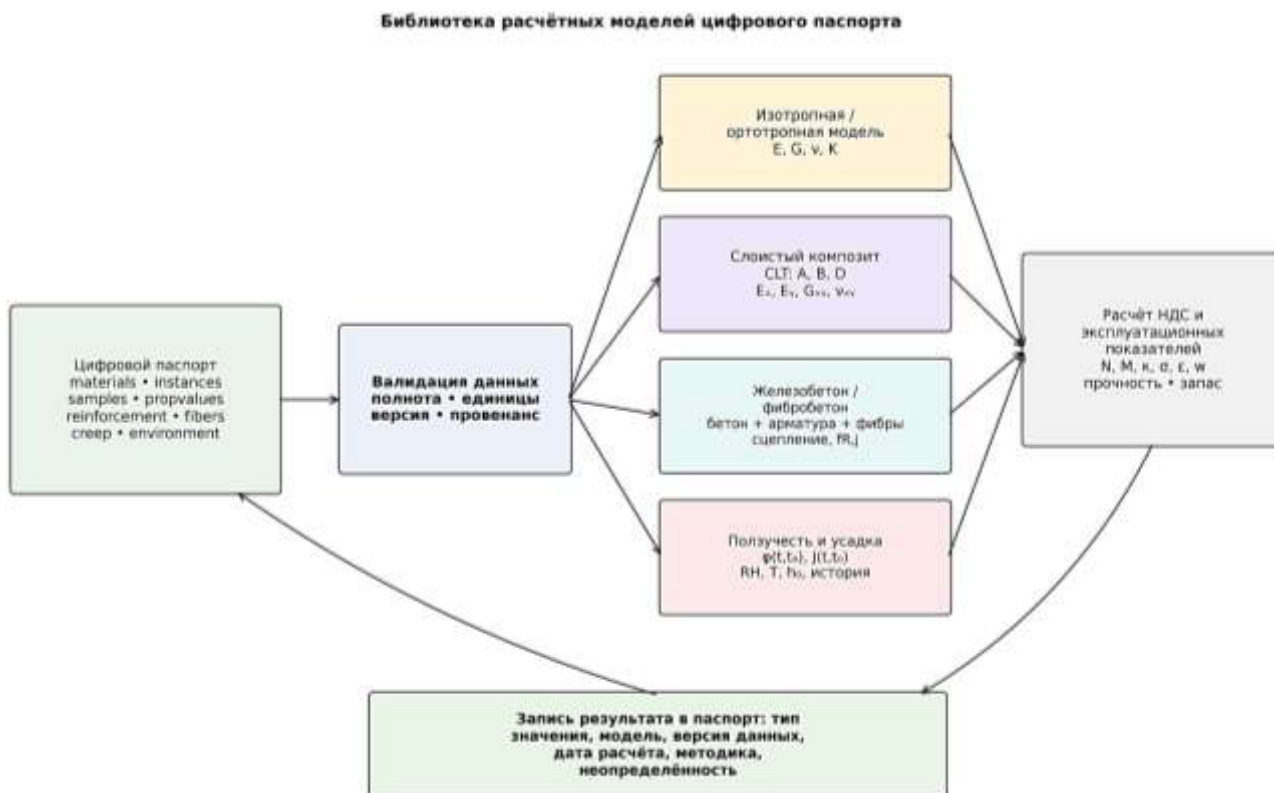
Библиотека расчётных моделей цифрового паспорта

Цифровой паспорт
materials • instances
samples • propvalues
reinforcement • fibers
creep • environment

Валидация данных
полнота • единицы
версия • провенанс

Изотропная /
ортотропная модель
E, G, ν, K

Слоистый композит
CLT: A, B, D
$E_x$, $E_y$, $G_{xy}$, $\nu_{xy}$

Железобетон /
фибробетон
бетон + арматура + фибры
сцепление, $f R_j$

Ползучесть и усадка
$\varphi(t,t_0)$, $J(t,t_0)$
RH, T, $h_0$, история

Расчёт НДС и
эксплуатационных
показателей
N, M, κ, σ, ε, w
прочность • запас

Запись результата в паспорт: тип
значения, модель, версия данных,
дата расчёта, методика,
неопределённость